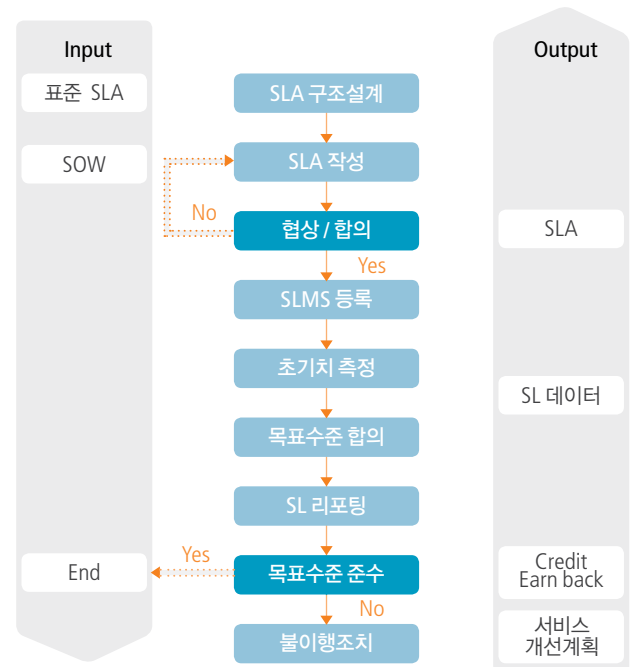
Input

표준 SLA

SOW

End

SLA 구조설계

SLA 작성

No

협상 / 합의

Yes

SLMS 등록

초기치 측정

목표수준 합의

SL 리포팅

Yes

목표수준 준수

No

불이행조치

Output

SLA

SL 데이터

Credit
Earn back

서비스
개선계획